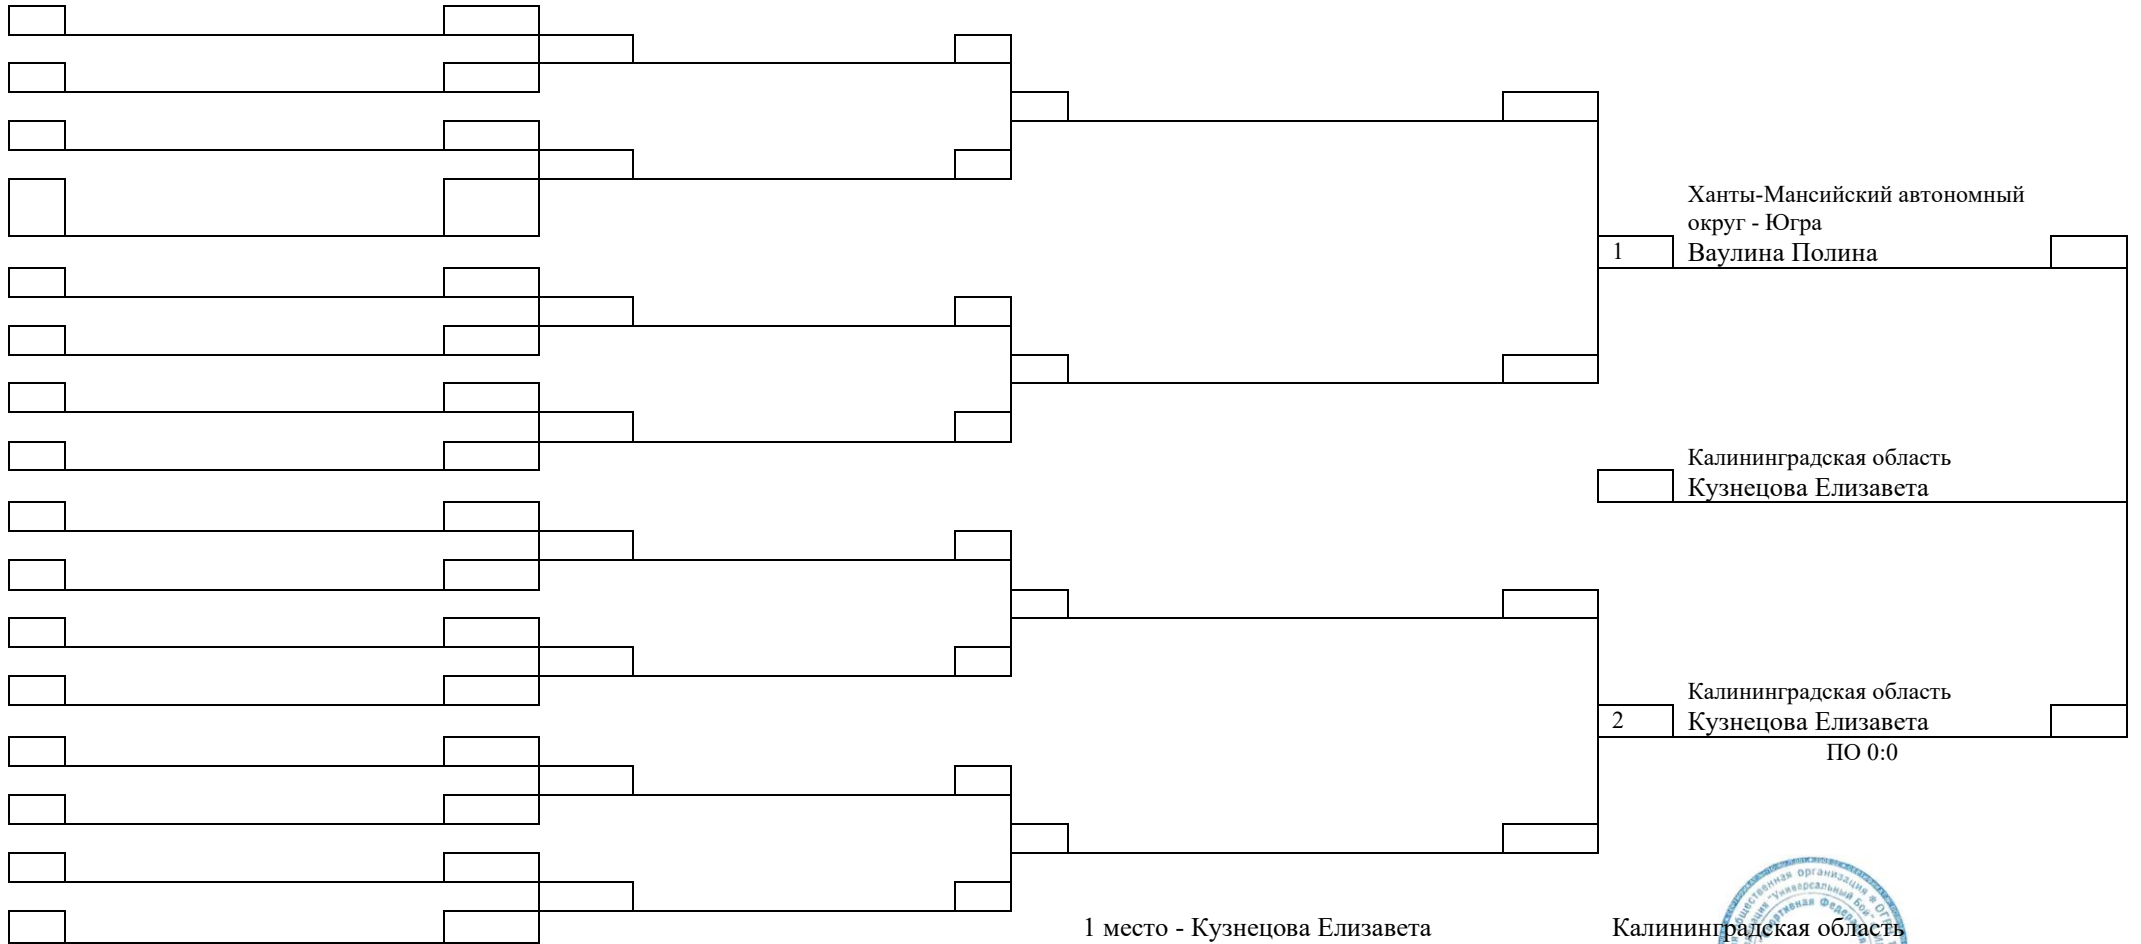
Ханты-Мансийский автономный округ - Югра
1 Ваулина Полина

Калининградская область
Кузнецова Елизавета

Калининградская область
2 Кузнецова Елизавета
ПО 0:0

1 место - Кузнецова Елизавета Калининградская область